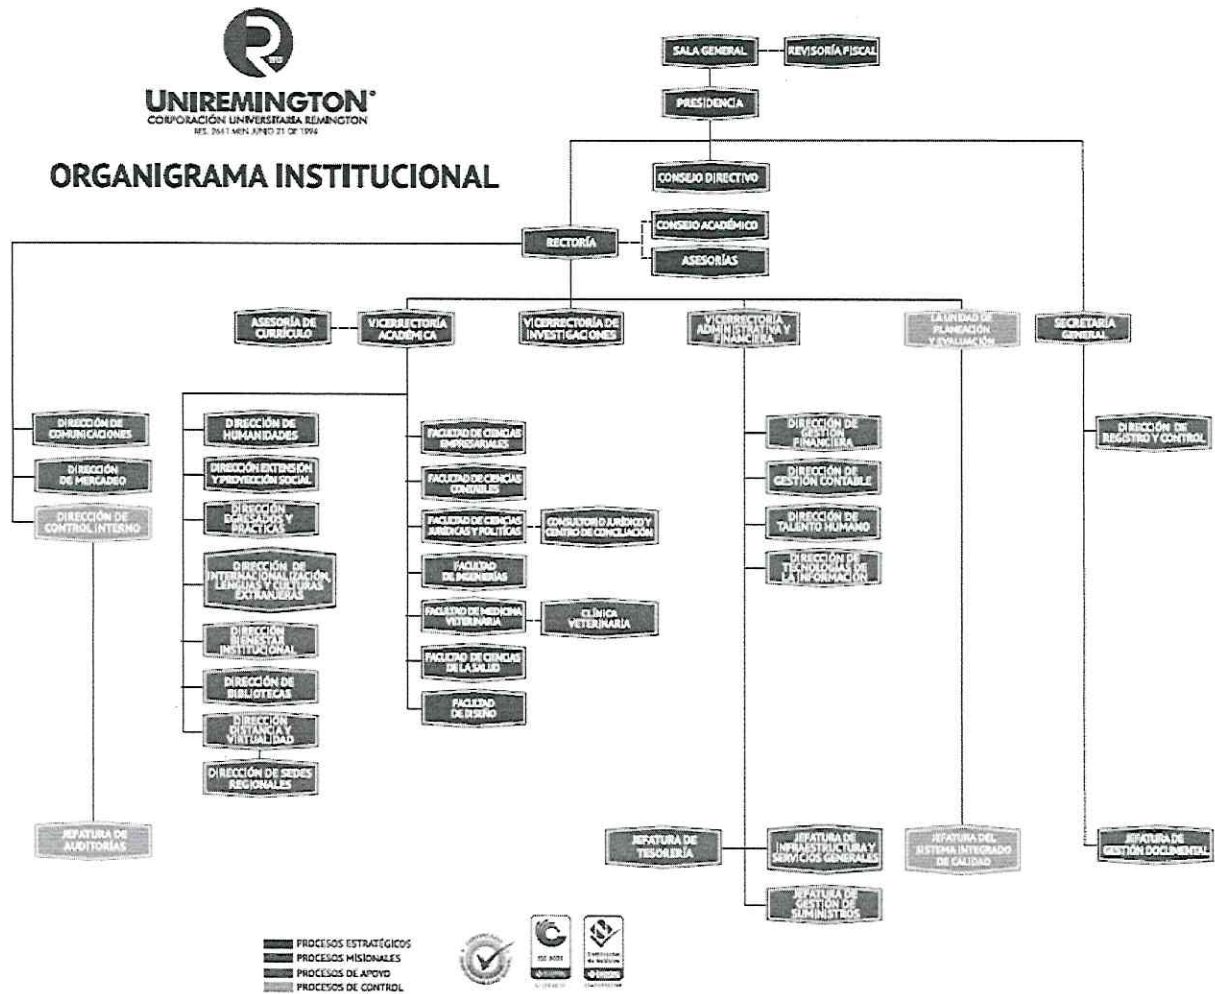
UNIREMINGTON®
CORPORACIÓN UNIVERSITARIA REMINGTON
RES. 2661 MEN JUNIO 21 DE 1996

ORGANIGRAMA INSTITUCIONAL

SALA GENERAL
REVISORÍA FISCAL
PRESIDENCIA
CONSEJO DIRECTIVO
RECTORÍA
CONSEJO ACADÉMICO
ASESORÍAS
ASESORÍA DE CURRÍCULO
VICERRECTORÍA ACADÉMICA
VICERRECTORÍA DE INVESTIGACIONES
VICERRECTORÍA ADMINISTRATIVA Y FINANCIERA
LA UNIDAD DE PLANEACIÓN Y EVALUACIÓN
SECRETARÍA GENERAL

DIRECCIÓN DE COMUNICACIONES
DIRECCIÓN DE MERCADEO
DIRECCIÓN DE CONTROL INTERNO
JEFATURA DE AUDITORÍAS

DIRECCIÓN DE HUMANIDADES
DIRECCIÓN EXTENSIÓN Y PROYECCIÓN SOCIAL
DIRECCIÓN EGRESADOS Y PRÁCTICAS
DIRECCIÓN DE INTERNACIONALIZACIÓN, LENGUAS Y CULTURAS EXTRANJERAS
DIRECCIÓN BIENESTAR INSTITUCIONAL
DIRECCIÓN DE BIBLIOTECAS
DIRECCIÓN DISTANCIA Y VIRTUALIDAD
DIRECCIÓN DE SEDES REGIONALES

FACULTAD DE CIENCIAS EMPRESARIALES
FACULTAD DE CIENCIAS CONTABLES
FACULTAD DE CIENCIAS JURÍDICAS Y POLÍTICAS
CONSULTORIO JURÍDICO Y CENTRO DE CONCILIACIÓN
FACULTAD DE INGENIERÍAS
FACULTAD DE MEDICINA VETERINARIA
CLÍNICA VETERINARIA
FACULTAD DE CIENCIAS DE LA SALUD
FACULTAD DE DISEÑO

DIRECCIÓN DE GESTIÓN FINANCIERA
DIRECCIÓN DE GESTIÓN CONTABLE
DIRECCIÓN DE TALENTO HUMANO
DIRECCIÓN DE TECNOLOGÍAS DE LA INFORMACIÓN
JEFATURA DE TESORERÍA
JEFATURA DE INFRAESTRUCTURA Y SERVICIOS GENERALES
JEFATURA DE GESTIÓN DE SUMINISTROS

JEFATURA DEL SISTEMA INTEGRADO DE CALIDAD

DIRECCIÓN DE REGISTRO Y CONTROL
JEFATURA DE GESTIÓN DOCUMENTAL

PROCESOS ESTRATÉGICOS
PROCESOS MISIONALES
PROCESOS DE APOYO
PROCESOS DE CONTROL